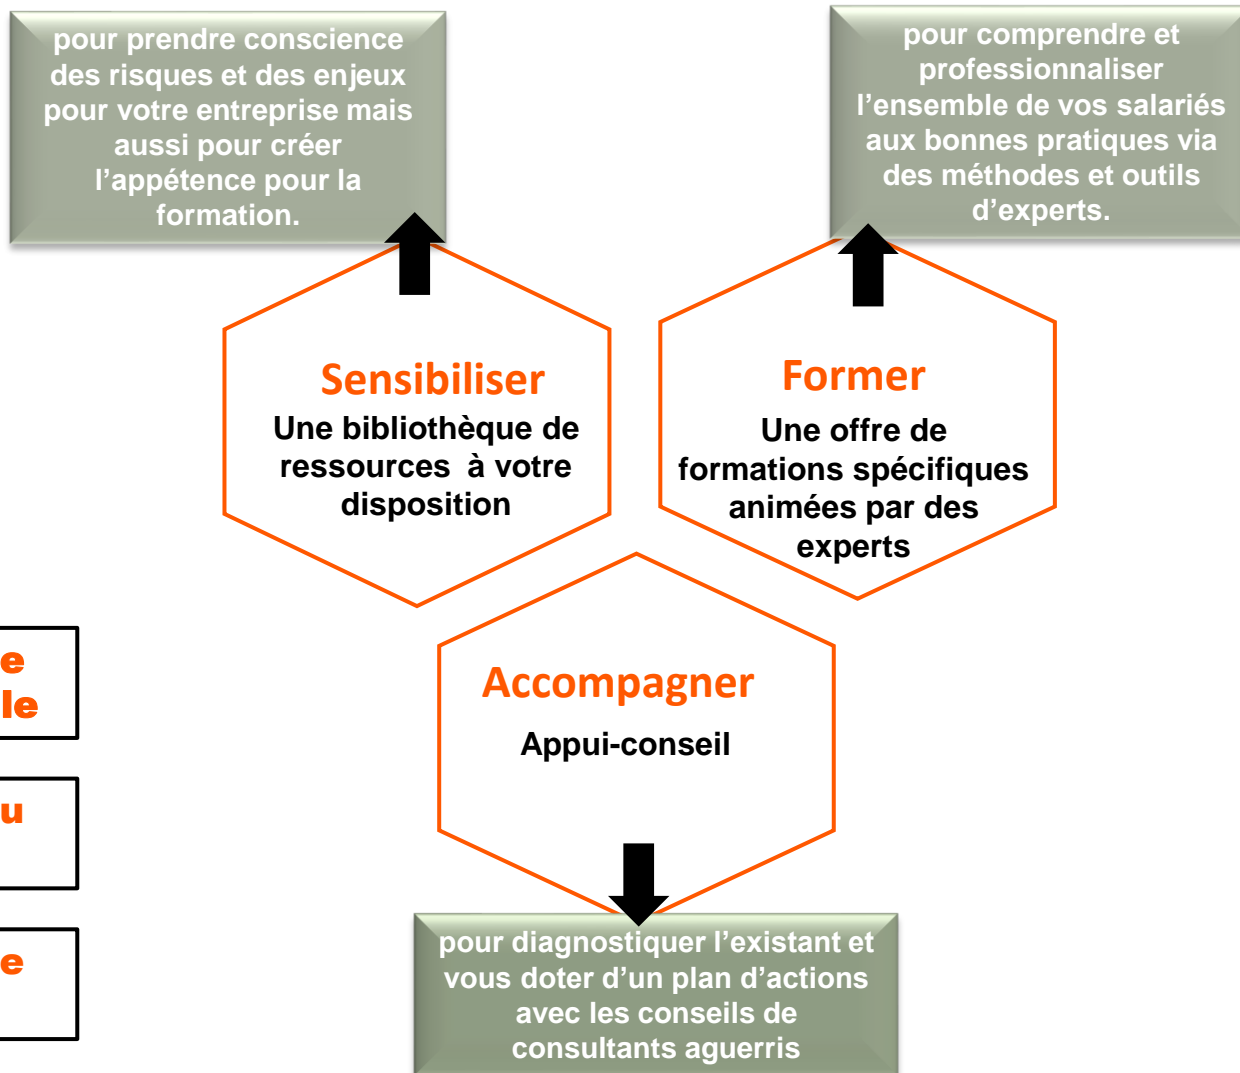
pour prendre conscience des risques et des enjeux pour votre entreprise mais aussi pour créer l'appétence pour la formation.

pour comprendre et professionnaliser l'ensemble de vos salariés aux bonnes pratiques via des méthodes et outils d'experts.

Sensibiliser
Une bibliothèque de ressources à votre disposition

Former
Une offre de formations spécifiques animées par des experts

e
le

u

e

Accompagner
Appui-conseil

pour diagnostiquer l'existant et vous doter d'un plan d'actions avec les conseils de consultants aguerris